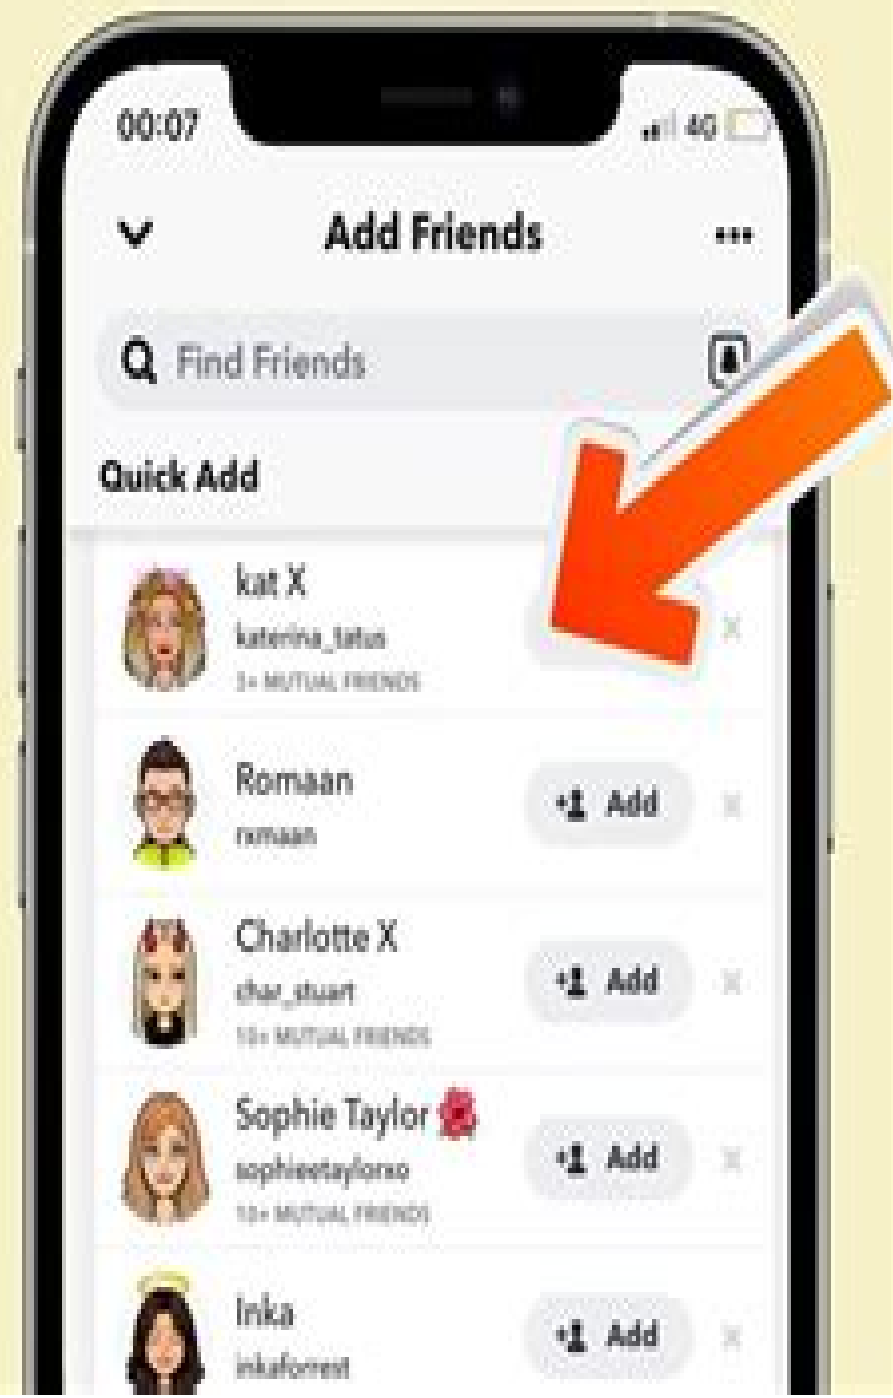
00:07

4G

Add Friends

Find Friends

Quick Add

kat X
katerina_tatus
3+ MUTUAL FRIENDS

Romaan
rxmaan
Add

Charlotte X
char_stuart
10+ MUTUAL FRIENDS
Add

Sophie Taylor
sophieetaylorxo
10+ MUTUAL FRIENDS
Add

Inka
inkaforrest
Add